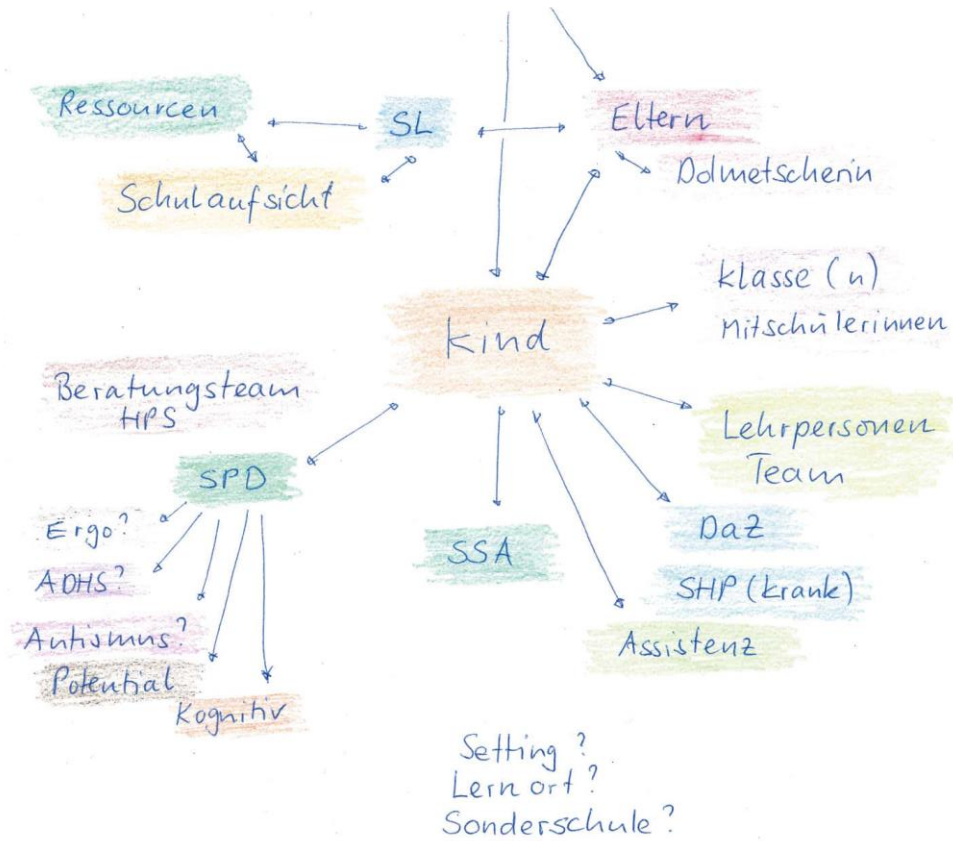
Ressourcen

SL

Eltern

Dolmetscherin

Schulaufsicht

klasse (n)
Mitschülerinnen

Kind

Beratungsteam HPS

Lehrpersonen Team

SPD

Ergo?

ADHS?

Autismus?

Potential

Kognitiv

SSA

DaZ

SHP (krank)

Assistenz

Setting?
Lern ort?
Sonderschule?